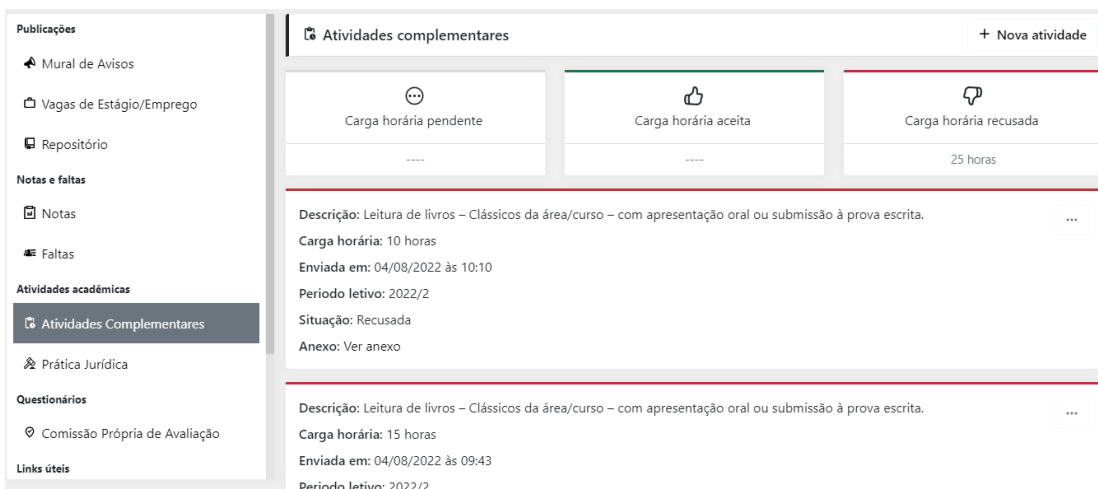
Publicações

Mural de Avisos

Vagas de Estágio/Emprego

Repositório

Notas e faltas

Notas

Faltas

Atividades acadêmicas

Atividades Complementares

Prática Jurídica

Questionários

Comissão Própria de Avaliação

Links úteis

Atividades complementares

+ Nova atividade

Carga horária pendente

----

Carga horária aceita

----

Carga horária recusada

25 horas

Descrição: Leitura de livros – Clássicos da área/curso – com apresentação oral ou submissão à prova escrita.

Carga horária: 10 horas

Enviada em: 04/08/2022 às 10:10

Periodo letivo: 2022/2

Situação: Recusada

Anexo: Ver anexo

...

Descrição: Leitura de livros – Clássicos da área/curso – com apresentação oral ou submissão à prova escrita.

Carga horária: 15 horas

Enviada em: 04/08/2022 às 09:43

Periodo letivo: 2022/2

...